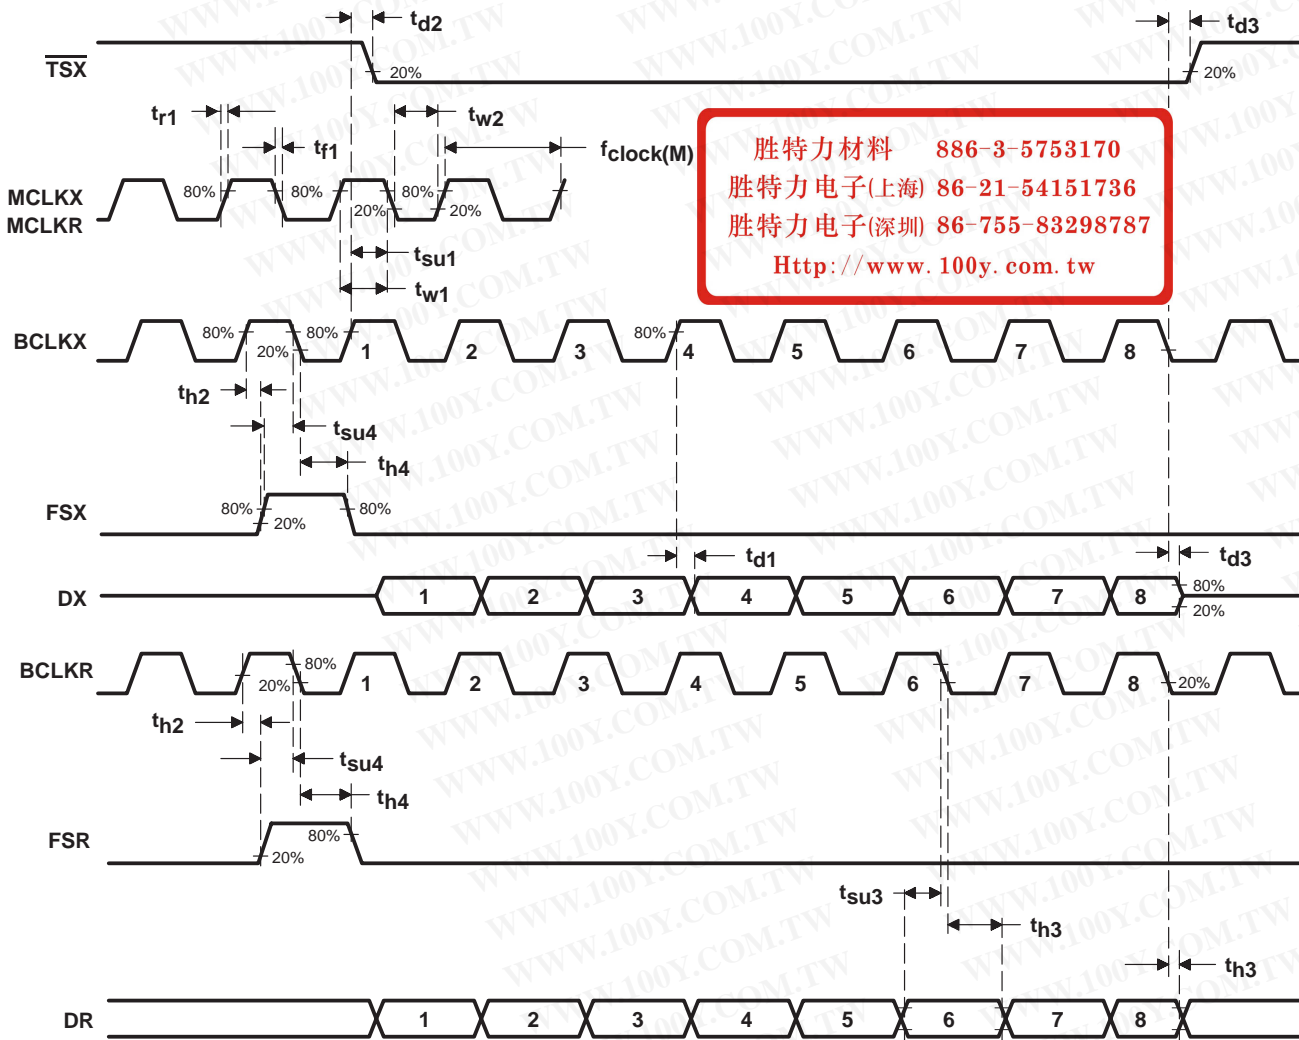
$t_{d2}$
$t_{d3}$
$\overline{TSX}$
20%
20%
$t_{r1}$
$t_{w2}$
$t_{f1}$
$f_{clock(M)}$
胜特力材料 886-3-5753170
胜特力电子(上海) 86-21-54151736
胜特力电子(深圳) 86-755-83298787
Http://www.100y.com.tw
MCLKX
MCLKR
80%
80%
80%
20%
20%
$t_{su1}$
$t_{w1}$
BCLKX
80%
80%
80%
20%
1
2
3
4
5
6
7
8
$t_{h2}$
$t_{su4}$
$t_{h4}$
FSX
80%
20%
80%
$t_{d1}$
$t_{d3}$
DX
1
2
3
4
5
6
7
8
80%
20%
BCLKR
80%
20%
1
2
3
4
5
6
7
8
20%
$t_{h2}$
$t_{su4}$
$t_{h4}$
FSR
80%
20%
$t_{su3}$
$t_{h3}$
$t_{h3}$
DR
1
2
3
4
5
6
7
8
WWW.100Y.COM.TW